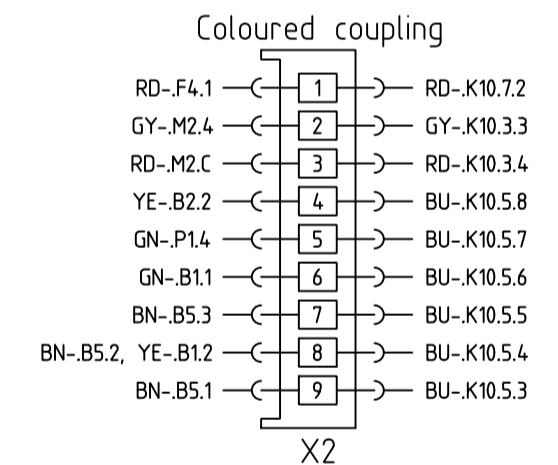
Coloured coupling

RD-.F4.1 1 RD-.K10.7.2
GY-.M2.4 2 GY-.K10.3.3
RD-.M2.C 3 RD-.K10.3.4
YE-.B2.2 4 BU-.K10.5.8
GN-.P1.4 5 BU-.K10.5.7
GN-.B1.1 6 BU-.K10.5.6
BN-.B5.3 7 BU-.K10.5.5
BN-.B5.2, YE-.B1.2 8 BU-.K10.5.4
BN-.B5.1 9 BU-.K10.5.3

X2